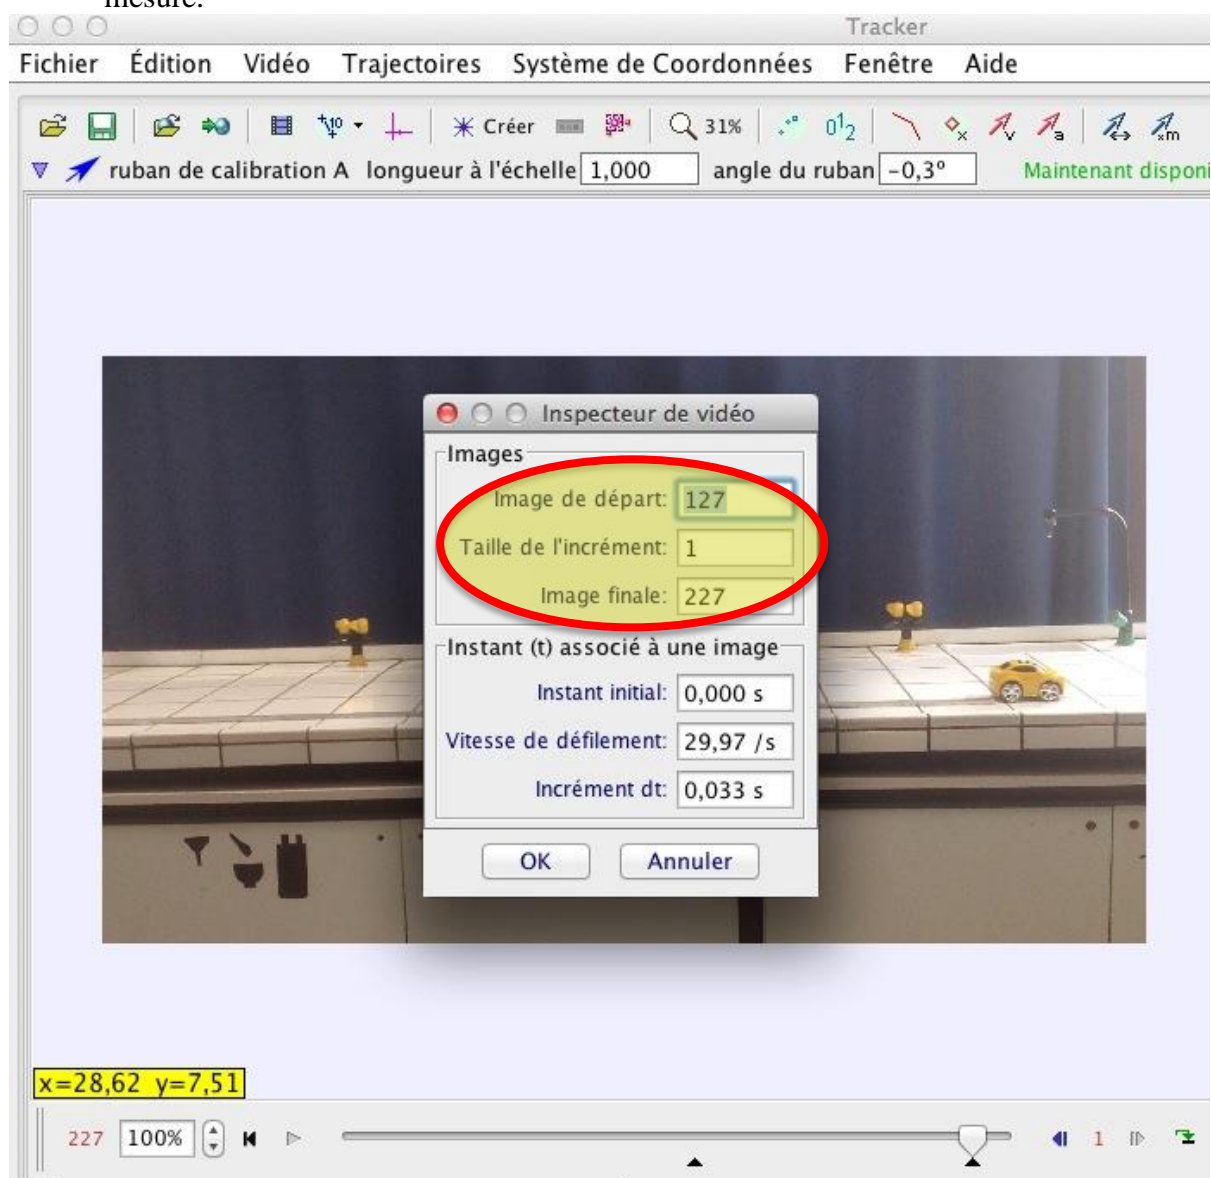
mesure.

Tracker

Fichier Édition Vidéo Trajectoires Système de Coordonnées Fenêtre Aide

Créer 31% $0^1 2$

ruban de calibration A longueur à l'échelle 1,000 angle du ruban -0,3° Maintenant disponi

Inspecteur de vidéo

Images

Image de départ: 127

Taille de l'incrément: 1

Image finale: 227

Instant (t) associé à une image

Instant initial: 0,000 s

Vitesse de défilement: 29,97 /s

Incrément dt: 0,033 s

OK Annuler

x=28,62 y=7,51

227 100% 1